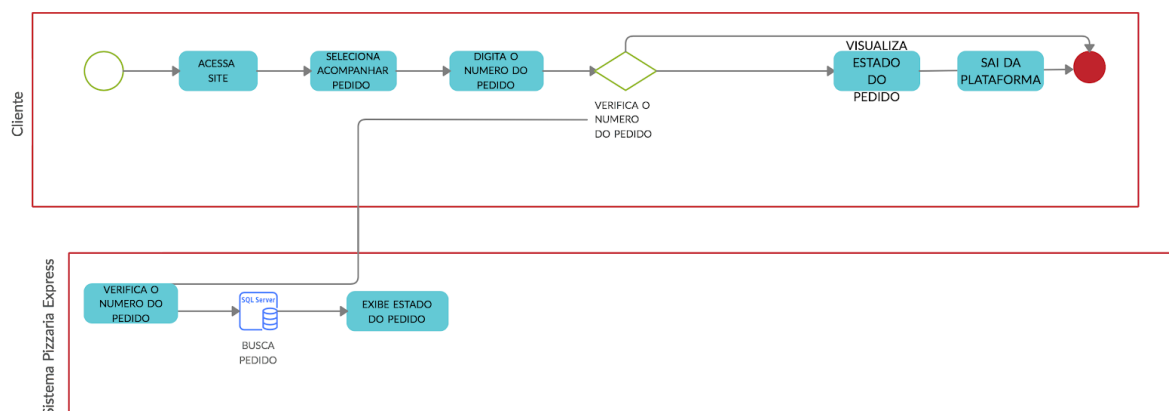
Cliente

ACESSA SITE

SELECIONA ACOMPANHAR PEDIDO

DIGITA O NUMERO DO PEDIDO

VERIFICA O NUMERO DO PEDIDO

VISUALIZA ESTADO DO PEDIDO

SAI DA PLATAFORMA

Sistema Pizzaria Express

VERIFICA O NUMERO DO PEDIDO

SQL Server

BUSCA PEDIDO

EXIBE ESTADO DO PEDIDO